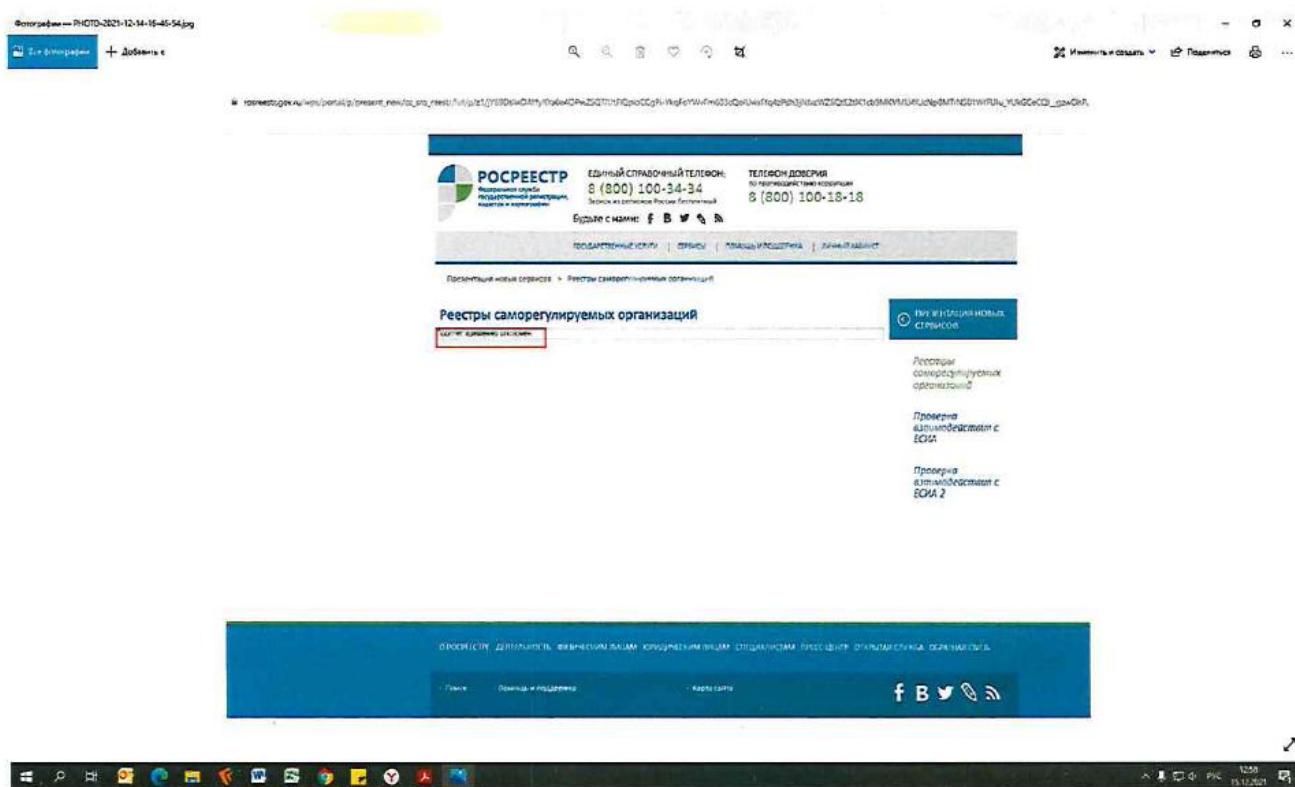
Фотографии — PHOTO-2021-12-14-16-45-54.jpg

Все фотографии + Добавить к

Изменить и создать Поделиться ...

rosreestr.gov.ru/wps/portal/p/present_new/cc_sro_reestr/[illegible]

РОСРЕЕСТР
Федеральная служба государственной регистрации, кадастра и картографии

ЕДИНЫЙ СПРАВОЧНЫЙ ТЕЛЕФОН:
8 (800) 100-34-34
Звонок из регионов России бесплатный

ТЕЛЕФОН ДОВЕРИЯ
по противодействию коррупции
8 (800) 100-18-18

Будьте с нами: f В

ГОСУДАРСТВЕННЫЕ УСЛУГИ | СЕРВИСЫ | ПОМОЩЬ И ПОДДЕРЖКА | ЛИЧНЫЙ КАБИНЕТ

Презентация новых сервисов > Реестры саморегулируемых организаций

Реестры саморегулируемых организаций

Сервис временно отключен

ПРЕЗЕНТАЦИЯ НОВЫХ СЕРВИСОВ

Реестры саморегулируемых организаций

Проверка взаимодействия с ЕСИА

Проверка взаимодействия с ЕСИА 2

О РОСРЕЕСТРЕ ДЕЯТЕЛЬНОСТЬ ФИЗИЧЕСКИМ ЛИЦАМ ЮРИДИЧЕСКИМ ЛИЦАМ СПЕЦИАЛИСТАМ ПРЕСС-ЦЕНТР ОТКРЫТАЯ СЛУЖБА ОБРАТНАЯ СВЯЗЬ

Поиск Помощь и поддержка Карта сайта

f В

РУС 12:58 15.12.2021